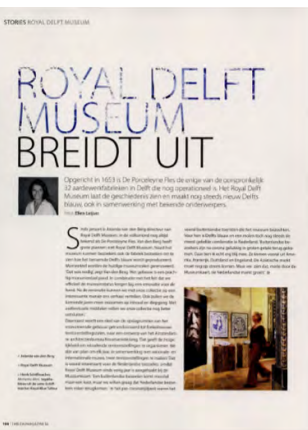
STORIES ROYAL DELFT MUSEUM

ROYAL DELFT MUSEUM BREIDT UIT

Opgericht in 1653 is De Porceleyne Fles de enige van de oorspronkelijk 32 aardewerkfabrieken in Delft die nog operationeel is. Het Royal Delft Museum laat de geschiedenis zien en maakt nog steeds nieuw Delfts Blauw, ook in samenwerking met bekende ontwerpers.

Door Ellen Luijser

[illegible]

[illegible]